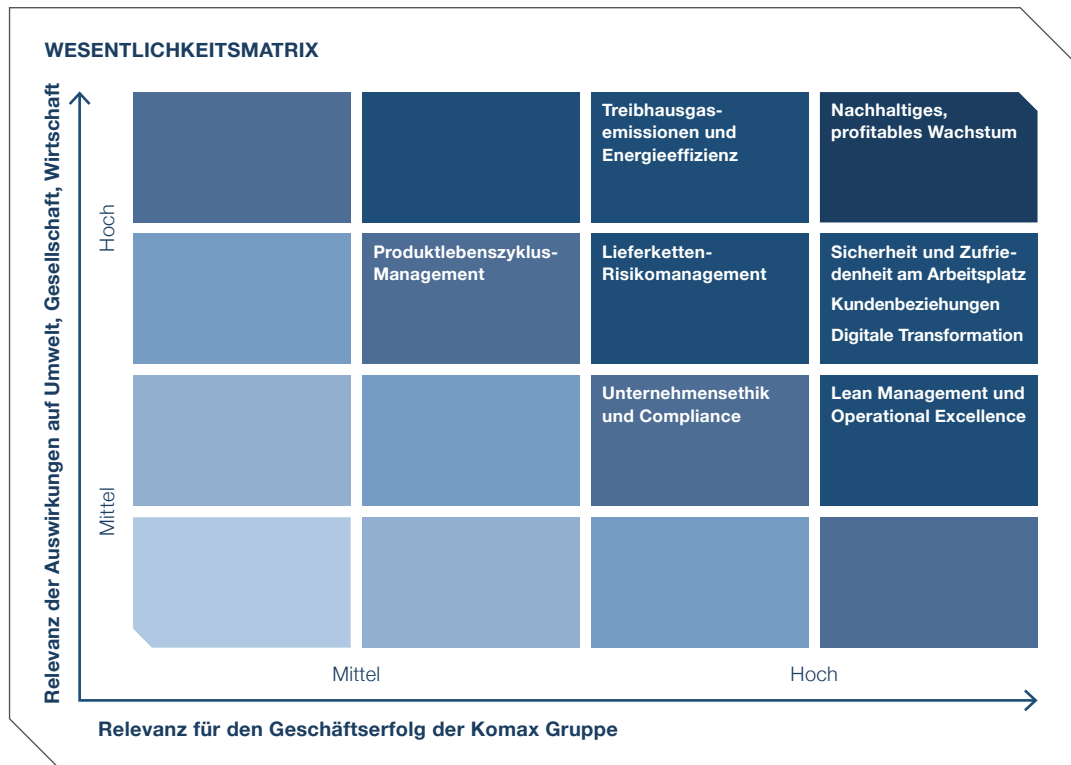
WESENTLICHKEITSMATRIX

Relevanz der Auswirkungen auf Umwelt, Gesellschaft, Wirtschaft

Hoch

Mittel

| | | | |
|---|---|---|---|
| | | Treibhausgasemissionen und Energieeffizienz | Nachhaltiges, profitables Wachstum |
| | Produktlebenszyklus-Management | Lieferketten-Risikomanagement | Sicherheit und Zufriedenheit am Arbeitsplatz<br>Kundenbeziehungen<br>Digitale Transformation |
| | | Unternehmensethik und Compliance | Lean Management und Operational Excellence |
| | | | |

Mittel

Hoch

Relevanz für den Geschäftserfolg der Komax Gruppe